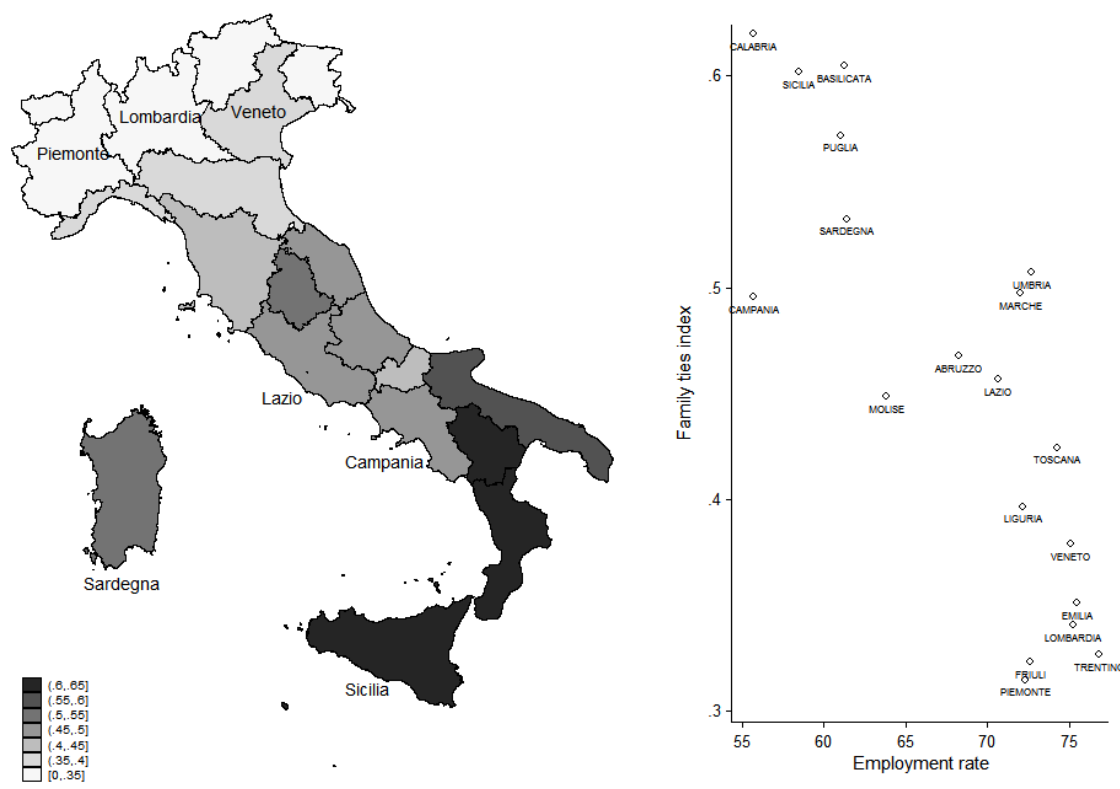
Veneto
Lombardia
Piemonte
Lazio
Campania
Sardegna
Sicilia

(.6,.65]
(.55,.6]
(.5,.55]
(.45,.5]
(.4,.45]
(.35,.4]
[0,.35]

CALABRIA
SICILIA
BASILICATA
PUGLIA
SARDEGNA
CAMPANIA
UMBRIA
MARCHE
ABRUZZO
LAZIO
MOLISE
TOSCANA
LIGURIA
VENETO
EMILIA
LOMBARDIA
TRENTINO
FRIULI
PIEMONTE

Family ties index
.6
.5
.4
.3

55
60
65
70
75
Employment rate